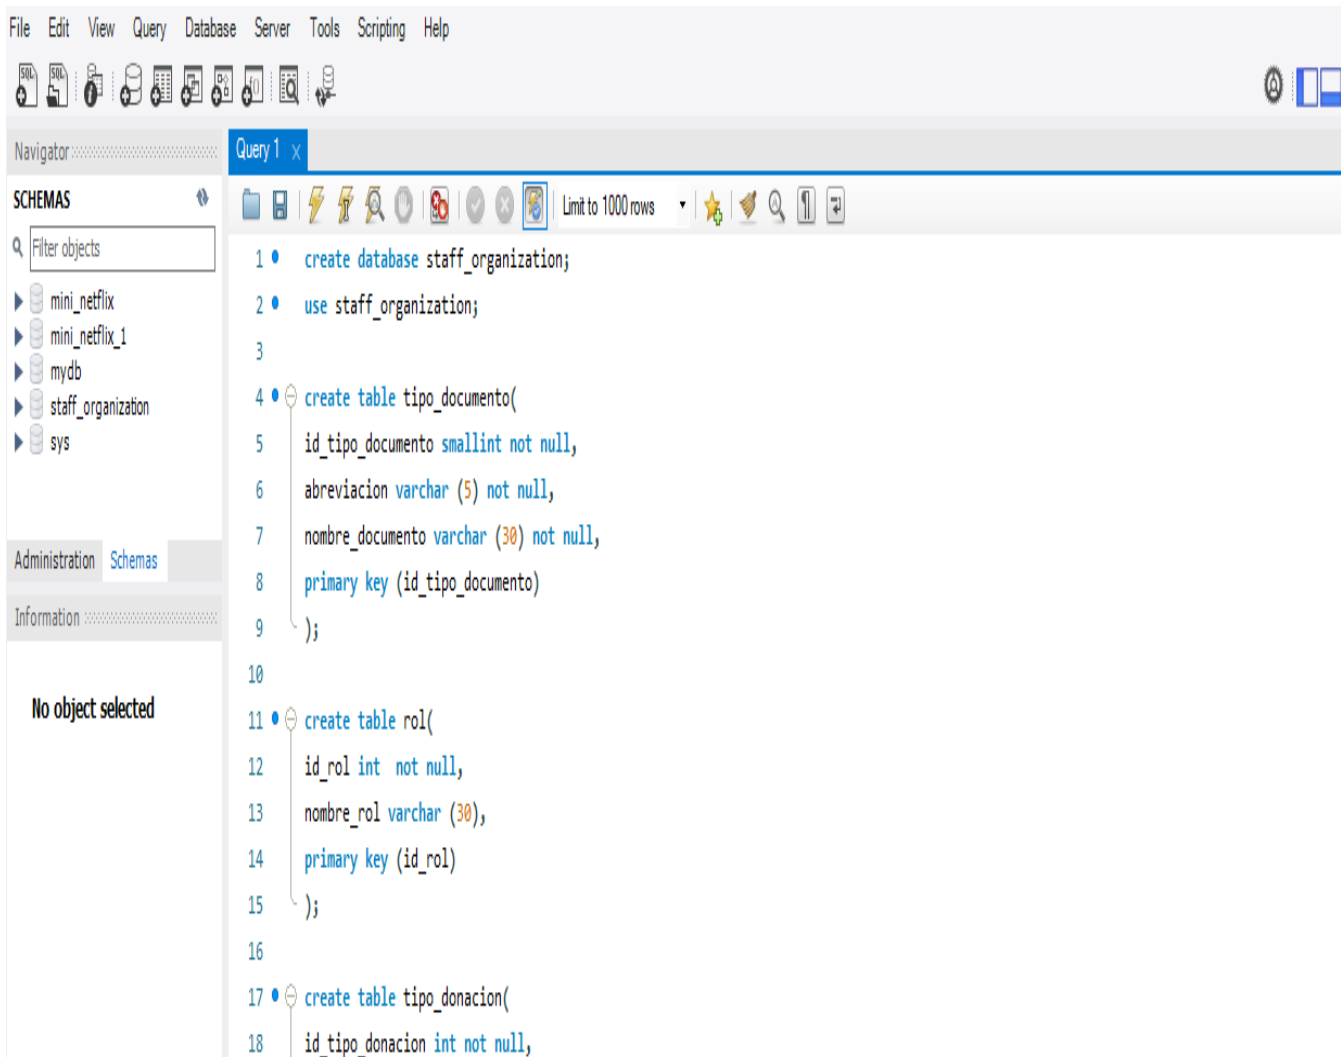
File Edit View Query Database Server Tools Scripting Help

Navigator

SCHEMAS

Filter objects

mini_netflix
mini_netflix_1
mydb
staff_organization
sys

Administration Schemas

Information

No object selected

Query 1 x

Limit to 1000 rows

1 create database staff_organization;
2 use staff_organization;
3
4 create table tipo_documento(
5 id_tipo_documento smallint not null,
6 abreviacion varchar (5) not null,
7 nombre_documento varchar (30) not null,
8 primary key (id_tipo_documento)
9 );
10
11 create table rol(
12 id_rol int  not null,
13 nombre_rol varchar (30),
14 primary key (id_rol)
15 );
16
17 create table tipo_donacion(
18 id_tipo_donacion int not null,